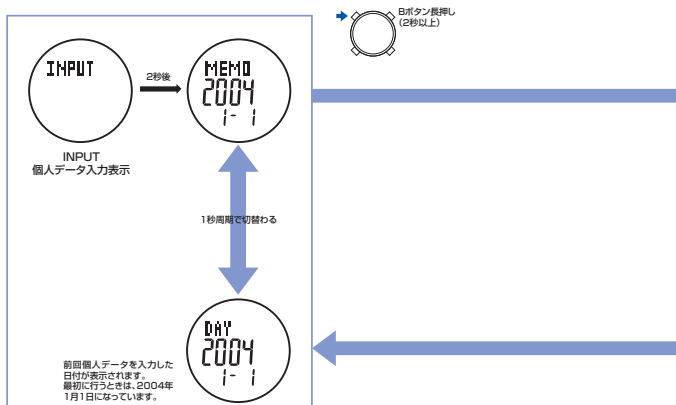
Bボタン長押し
(2秒以上)

INPUT

2秒後

MEMO
2004
1- 1

INPUT
個人データ入力表示

1秒周期で切替わる

DAY
2004
1- 1

前回個人データを入力した日付が表示されます。
最初に行うときは、2004年1月1日になっています。